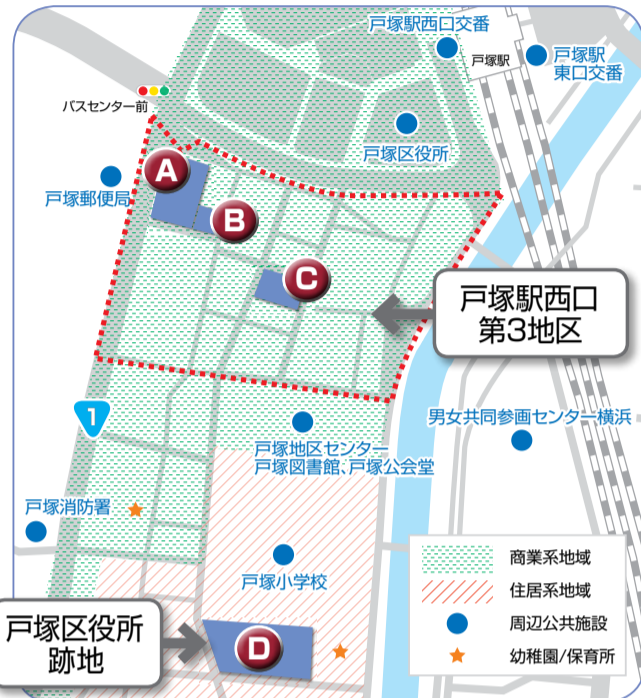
戸塚駅西口交番

戸塚駅

戸塚駅
東口交番

バスセンター前

戸塚区役所

A

戸塚郵便局

B

C

戸塚駅西口
第3地区

1

男女共同参画センター横浜

戸塚地区センター
戸塚図書館、戸塚公会堂

戸塚消防署

戸塚小学校

商業系地域

住居系地域

周辺公共施設

幼稚園/保育所

戸塚区役所
跡地

D